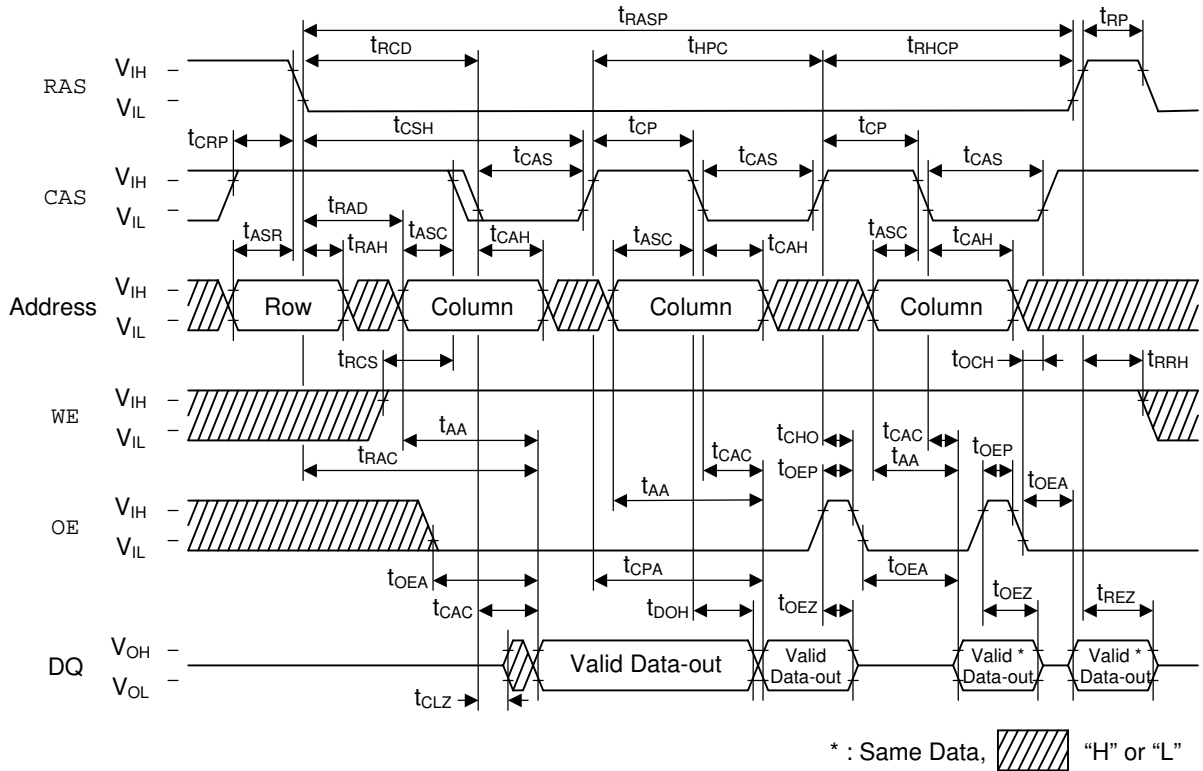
$t_{RASP}$ $t_{RP}$
$t_{RCD}$ $t_{HPC}$ $t_{RHCP}$
RAS $V_{IH}$ – $V_{IL}$ –
$t_{CRP}$ $t_{CSH}$ $t_{CP}$ $t_{CP}$
$t_{CAS}$ $t_{CAS}$ $t_{CAS}$
CAS $V_{IH}$ – $V_{IL}$ –
$t_{RAD}$
$t_{ASR}$ $t_{RAH}$ $t_{ASC}$ $t_{CAH}$ $t_{ASC}$ $t_{CAH}$ $t_{ASC}$ $t_{CAH}$
Address $V_{IH}$ – $V_{IL}$ – Row Column Column Column
$t_{RCS}$ $t_{OCH}$ $t_{RRH}$
WE $V_{IH}$ – $V_{IL}$ –
$t_{AA}$ $t_{CHO}$ $t_{CAC}$
$t_{RAC}$ $t_{CAC}$ $t_{OEP}$ $t_{AA}$ $t_{OEP}$
$t_{AA}$ $t_{OEA}$
OE $V_{IH}$ – $V_{IL}$ –
$t_{OEA}$ $t_{CPA}$ $t_{OEA}$
$t_{CAC}$ $t_{DOH}$ $t_{OEZ}$ $t_{OEZ}$ $t_{REZ}$
DQ $V_{OH}$ – $V_{OL}$ – Valid Data-out Valid Data-out Valid * Data-out Valid * Data-out
$t_{CLZ}$
* : Same Data, "H" or "L"